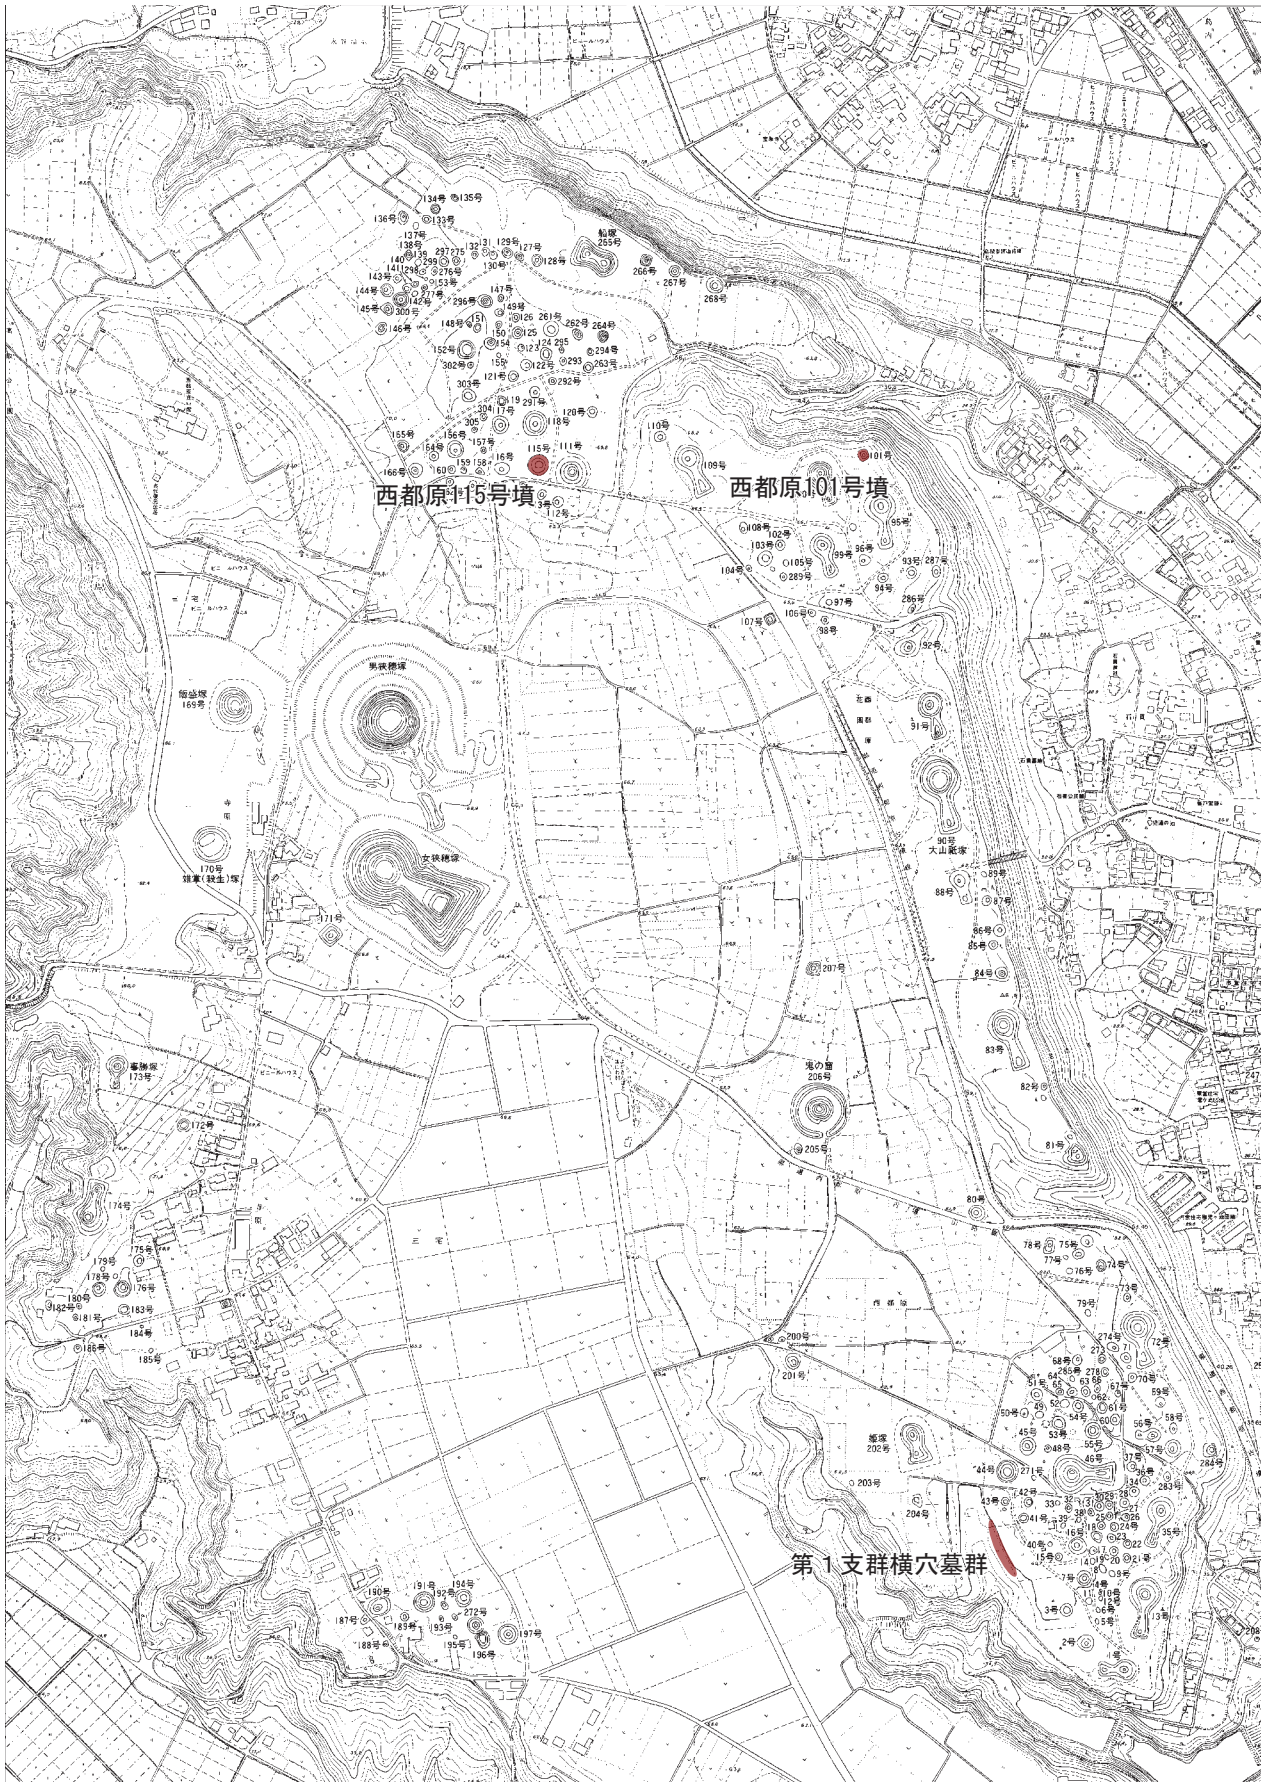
134号 135号
136号 133号
137号
138号
139 297 275 132 131 129号 127号
140 299 276号 130号 128号
船塚 255号
266号
267号
268号
141 298
143号 53号
277号
147号
296号
144号 142号
45号 300号
146号
148号 151
149
126 261号
125
262号 264号
150 124 295
154
152号
302号
234号
123 293 263号
122号
121号
303号
292号
304
119 297号
120号
305
117号
118号
110号
109号
156号
157号
165号
164号
158号
16号
115号
111号
101号
166号
60
59
西都原115号墳
西都原101号墳
3号
112号
95号
108号
102号
103号
99号
96号
105号
289号
93号 287号
104号
94号
286号
97号
106号
107号
98号
92号
男狭穂塚
飯盛塚
169号
91号
90号
大山塚
女狭穂塚
170号
88号
89号
171号
86号
85号
84号
207号
83号
173号
82号
鬼の窟
206号
172号
81号
205号
174号
80号
78号 75号
77号
76号
74号
179号
175号
178号
176号
180号
182号
183号
181号
184号
186号
185号
73号
79号
200号
274号
72号
201号
68号
271
70号
59号
50号
姫塚
202号
56号
58号
57号
45号
53号
55号
46号
44号
271号
203号
36号
284号
42号
33号
283号
43号
204号
41号
35号
40号
15号
第１支群横穴墓群
191号
194号
190号
192号
272号
187号
189号
193号
197号
188号
195号
196号
3号
13号
2号
1号